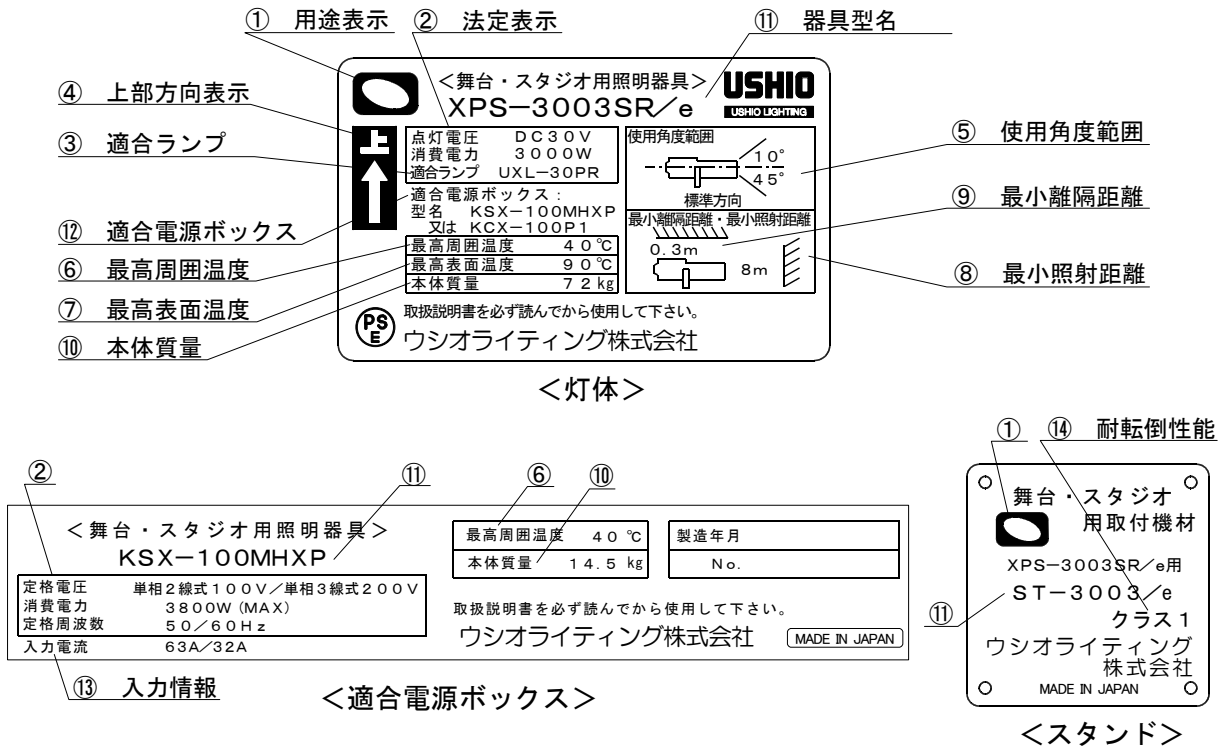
① 用途表示
② 法定表示
⑪ 器具型名
④ 上部方向表示
③ 適合ランプ
⑫ 適合電源ボックス
⑥ 最高周囲温度
⑦ 最高表面温度
⑩ 本体質量
⑤ 使用角度範囲
⑨ 最小離隔距離
⑧ 最小照射距離

<舞台・スタジオ用照明器具>
USHIO
USHIO LIGHTING
XPS−3003SR/e
上
点灯電圧 DC30V
消費電力 3000W
適合ランプ UXL−30PR
使用角度範囲
10°
45°
標準方向
適合電源ボックス：
型名 KSX−100MHXP
又は KCX−100P1
最小離隔距離・最小照射距離
0.3m
8m
最高周囲温度 40℃
最高表面温度 90℃
本体質量 72kg
取扱説明書を必ず読んでから使用して下さい。
PS E
ウシオライティング株式会社

<灯体>

②
⑪
<舞台・スタジオ用照明器具>
KSX−100MHXP
定格電圧 単相2線式100V/単相3線式200V
消費電力 3800W（MAX）
定格周波数 50/60Hz
入力電流 63A/32A
⑬ 入力情報

⑥
⑩
最高周囲温度 40℃
本体質量 14.5kg
製造年月
No.
取扱説明書を必ず読んでから使用して下さい。
ウシオライティング株式会社
MADE IN JAPAN

<適合電源ボックス>

①
⑭ 耐転倒性能
舞台・スタジオ用取付機材
XPS−3003SR/e用
ST−3003/e
クラス1
⑪
ウシオライティング株式会社
MADE IN JAPAN

<スタンド>